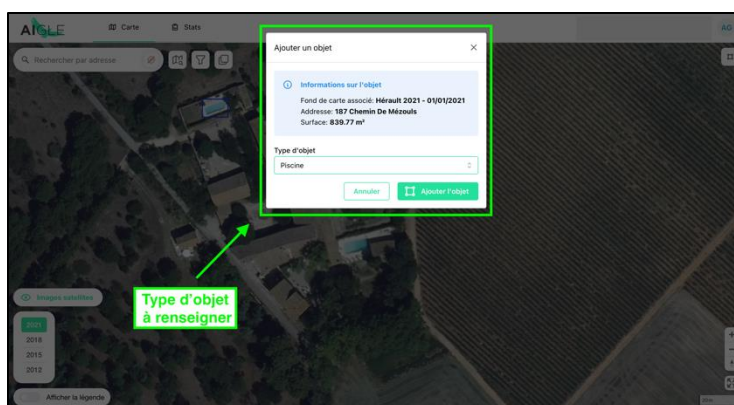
AIGLE
Carte
Stats
AG
Rechercher par adresse

Ajouter un objet
×
Informations sur l'objet
Fond de carte associé: Hérault 2021 - 01/01/2021
Addresse: 187 Chemin De Mézouls
Surface: 839.77 m²
Type d'objet
Piscine
Annuler
Ajouter l'objet

Type d'objet à renseigner

Images satellites
2021
2018
2015
2012
Afficher la légende